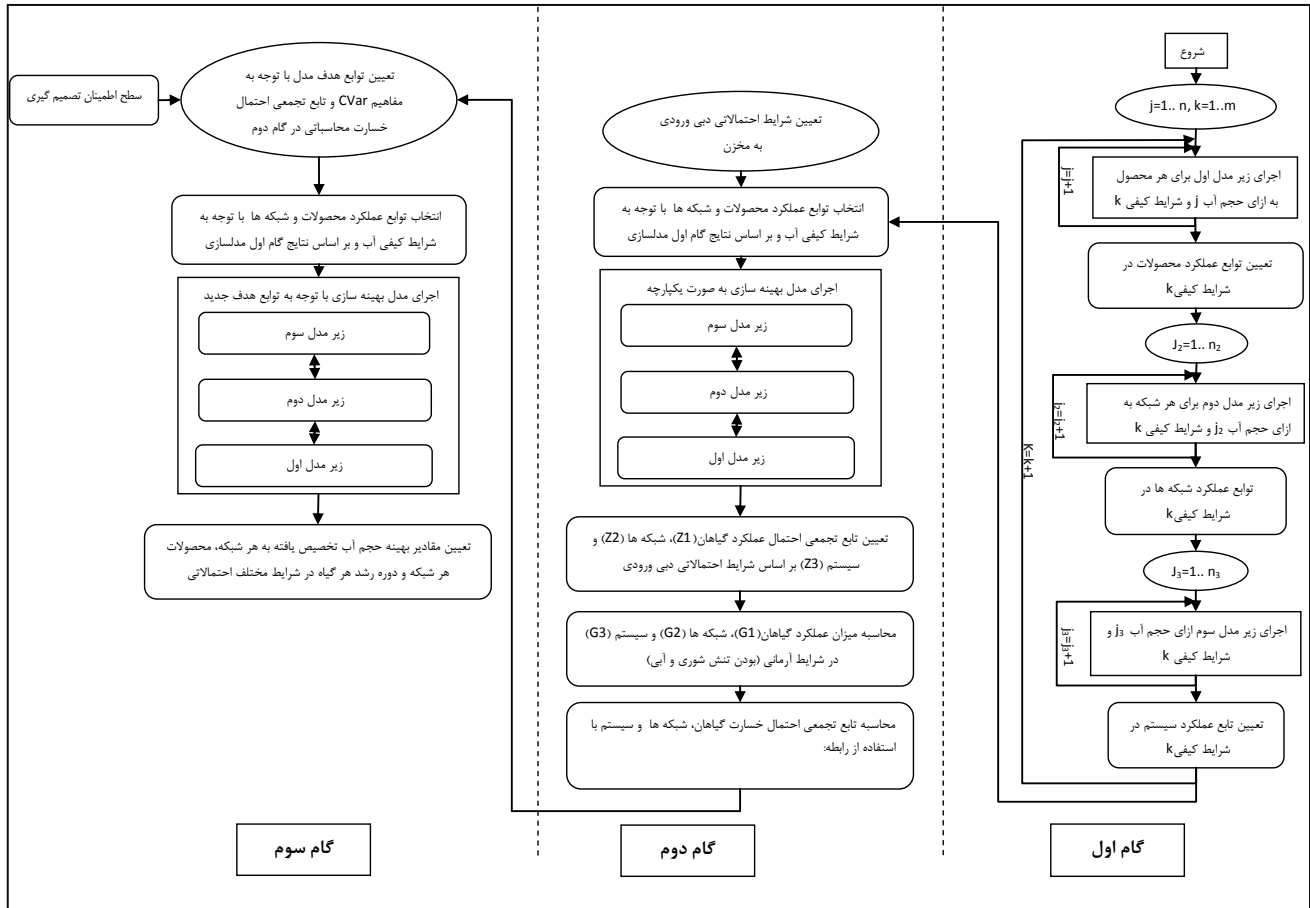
شروع

j=1.. n, k=1..m

j=j+1

اجرای زیر مدل اول برای هر محصول به ازای حجم آب j و شرایط کیفی k

تعیین توابع عملکرد محصولات در شرایط کیفیk

$J_2$=1.. $n_2$

$j_2$=$j_2$+1

اجرای زیر مدل دوم برای هر شبکه به ازای حجم آب $j_2$ و شرایط کیفی k

K=k+1

توابع عملکرد شبکه ها در شرایط کیفیk

$J_3$=1.. $n_3$

$j_3$=$j_3$+1

اجرای زیر مدل سوم ازای حجم آب $j_3$ و شرایط کیفی k

تعیین تابع عملکرد سیستم در شرایط کیفیk

گام اول

تعیین شرایط احتمالاتی دبی ورودی به مخزن

انتخاب توابع عملکرد محصولات و شبکه ها با توجه به شرایط کیفی آب و بر اساس نتایج گام اول مدلسازی

اجرای مدل بهینه سازی به صورت یکپارچه

زیر مدل سوم

زیر مدل دوم

زیر مدل اول

تعیین تابع تجمعی احتمال عملکرد گیاهان(Z1)، شبکه ها (Z2) و سیستم (Z3) بر اساس شرایط احتمالاتی دبی ورودی

محاسبه میزان عملکرد گیاهان(G1)، شبکه ها (G2) و سیستم (G3) در شرایط آرمانی (بودن تنش شوری و آبی)

محاسبه تابع تجمعی احتمال خسارت گیاهان، شبکه ها و سیستم با استفاده از رابطه:

گام دوم

سطح اطمینان تصمیم گیری

تعیین توابع هدف مدل با توجه به مفاهیم CVar و تابع تجمعی احتمال خسارت محاسباتی در گام دوم

انتخاب توابع عملکرد محصولات و شبکه ها با توجه به شرایط کیفی آب و بر اساس نتایج گام اول مدلسازی

اجرای مدل بهینه سازی با توجه به توابع هدف جدید

زیر مدل سوم

زیر مدل دوم

زیر مدل اول

تعیین مقادیر بهینه حجم آب تخصیص یافته به هر شبکه، محصولات هر شبکه و دوره رشد هر گیاه در شرایط مختلف احتمالاتی

گام سوم